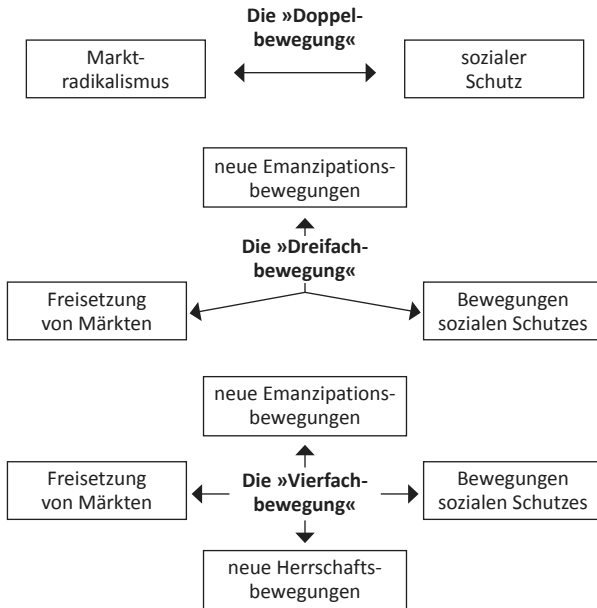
Die »Doppelbewegung«

Marktradikalismus

sozialer Schutz

neue Emanzipationsbewegungen

Die »Dreifachbewegung«

Freisetzung von Märkten

Bewegungen sozialen Schutzes

neue Emanzipationsbewegungen

Freisetzung von Märkten

Die »Vierfachbewegung«

Bewegungen sozialen Schutzes

neue Herrschaftsbewegungen